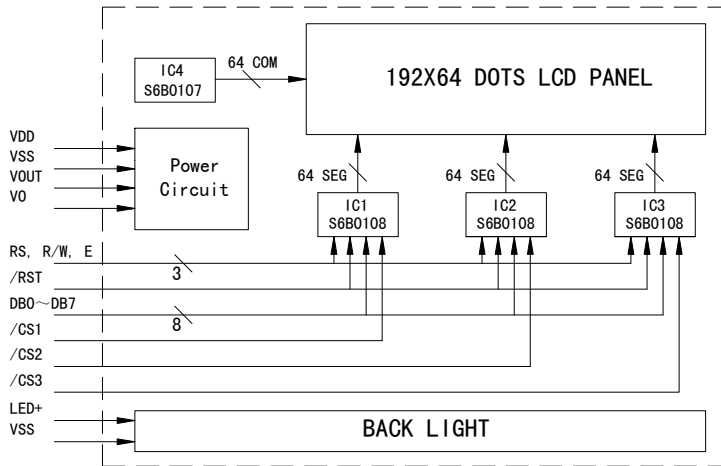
IC4
S6B0107

64 COM

192X64 DOTS LCD PANEL

VDD
VSS
VOUT
VO

Power
Circuit

64 SEG

IC1
S6B0108

64 SEG

IC2
S6B0108

64 SEG

IC3
S6B0108

RS, R/W, E

3

/RST

DB0～DB7

8

/CS1

/CS2

/CS3

LED+
VSS

BACK LIGHT